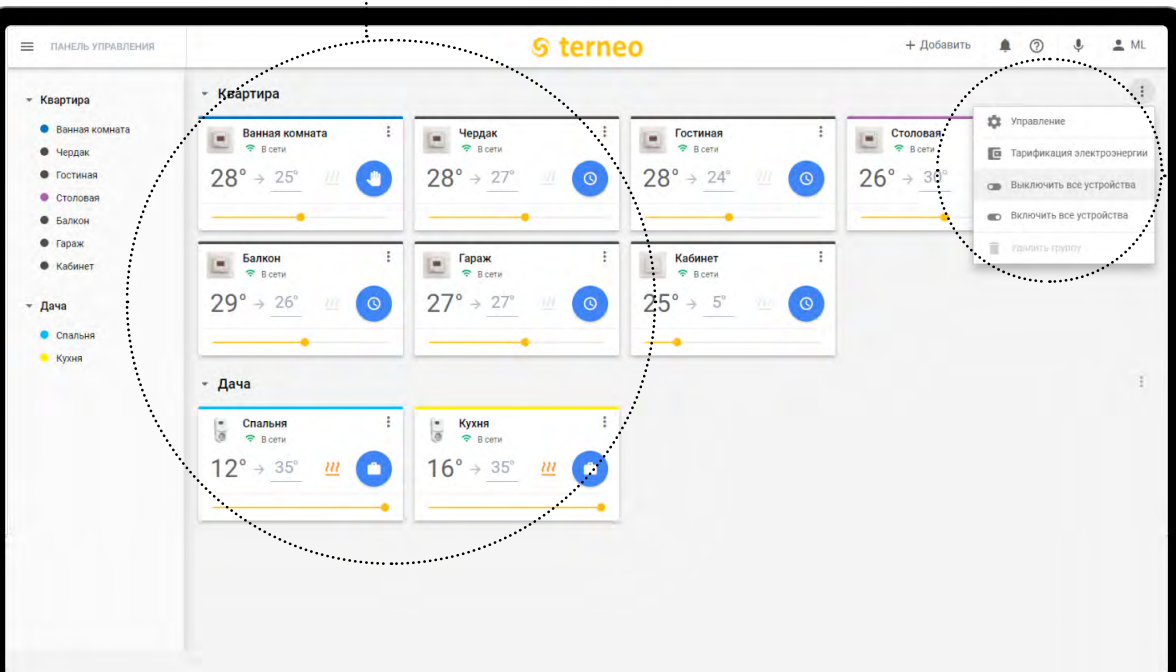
ПАНЕЛЬ УПРАВЛЕНИЯ

terneo

+ Добавить

ML

Квартира
Ванная комната
Чердак
Гостиная
Столовая
Балкон
Гараж
Кабинет

Дача
Спальня
Кухня

Квартира

Ванная комната
В сети
28° → 25°

Чердак
В сети
28° → 27°

Гостиная
В сети
28° → 24°

Столовая
В сети
26° → 30°

Управление
Тарификация электроэнергии
Выключить все устройства
Включить все устройства
Удалить группу

Балкон
В сети
29° → 26°

Гараж
В сети
27° → 27°

Кабинет
В сети
25° → 5°

Дача

Спальня
В сети
12° → 35°

Кухня
В сети
16° → 35°